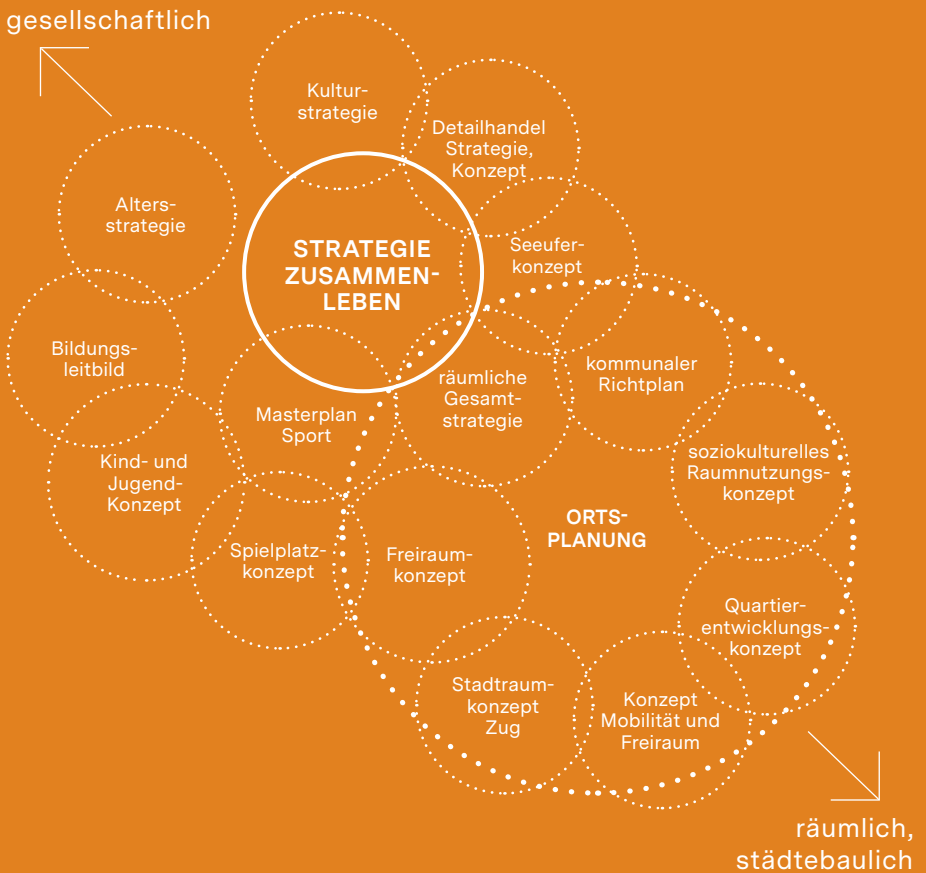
gesellschaftlich

Kulturstrategie

Detailhandel Strategie, Konzept

Altersstrategie

STRATEGIE ZUSAMMENLEBEN

Seeuferkonzept

Bildungsleitbild

kommunaler Richtplan

räumliche Gesamtstrategie

Masterplan Sport

Kind- und Jugend-Konzept

soziokulturelles Raumnutzungskonzept

ORTSPLANUNG

Spielplatzkonzept

Freiraumkonzept

Quartierentwicklungskonzept

Stadtraumkonzept Zug

Konzept Mobilität und Freiraum

räumlich, städtebaulich